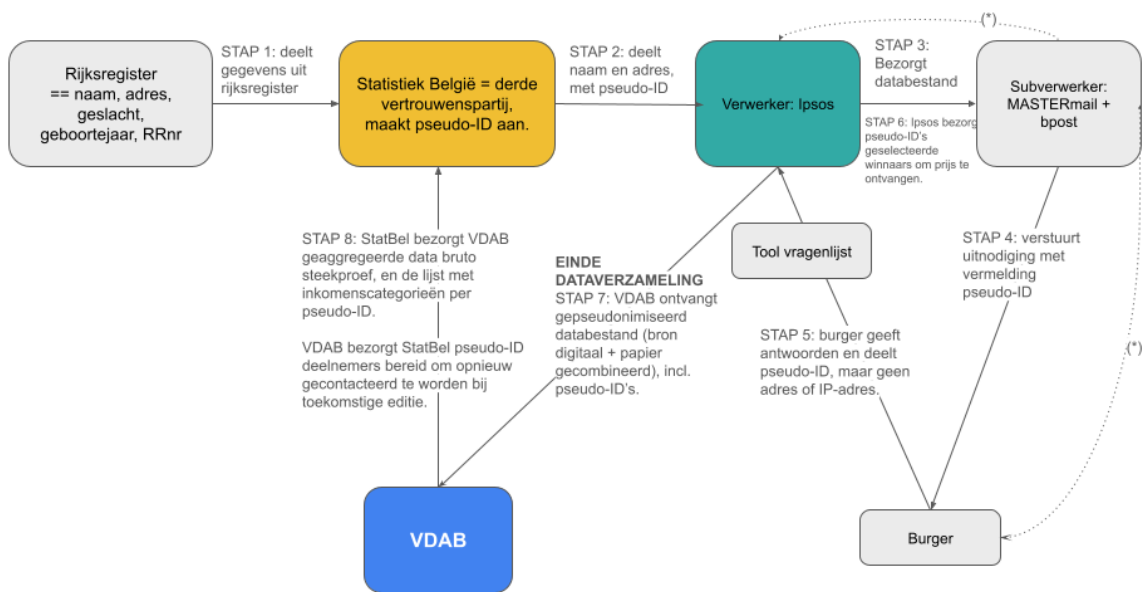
Rijksregister == naam, adres, geslacht, geboortejaar, RRnr

STAP 1: deelt gegevens uit rijksregister

Statistiek België = derde vertrouwenspartij, maakt pseudo-ID aan.

STAP 2: deelt naam en adres, met pseudo-ID

Verwerker: Ipsos

(*)

STAP 3: Bezorgt databestand

Subverwerker: MASTERmail + bpost

STAP 6: Ipsos bezorgt pseudo-ID's geselecteerde winnaars om prijs te ontvangen.

STAP 8: StatBel bezorgt VDAB geaggregeerde data bruto steekproef, en de lijst met inkomenscategorieën per pseudo-ID.

VDAB bezorgt StatBel pseudo-ID deelnemers bereid om opnieuw gecontacteerd te worden bij toekomstige editie.

EINDE DATAVERZAMELING
STAP 7: VDAB ontvangt gepseudonimiseerd databestand (bron digitaal + papier gecombineerd), incl. pseudo-ID's.

Tool vragenlijst

STAP 4: verstuurt uitnodiging met vermelding pseudo-ID

STAP 5: burger geeft antwoorden en deelt pseudo-ID, maar geen adres of IP-adres.

(*)

VDAB

Burger